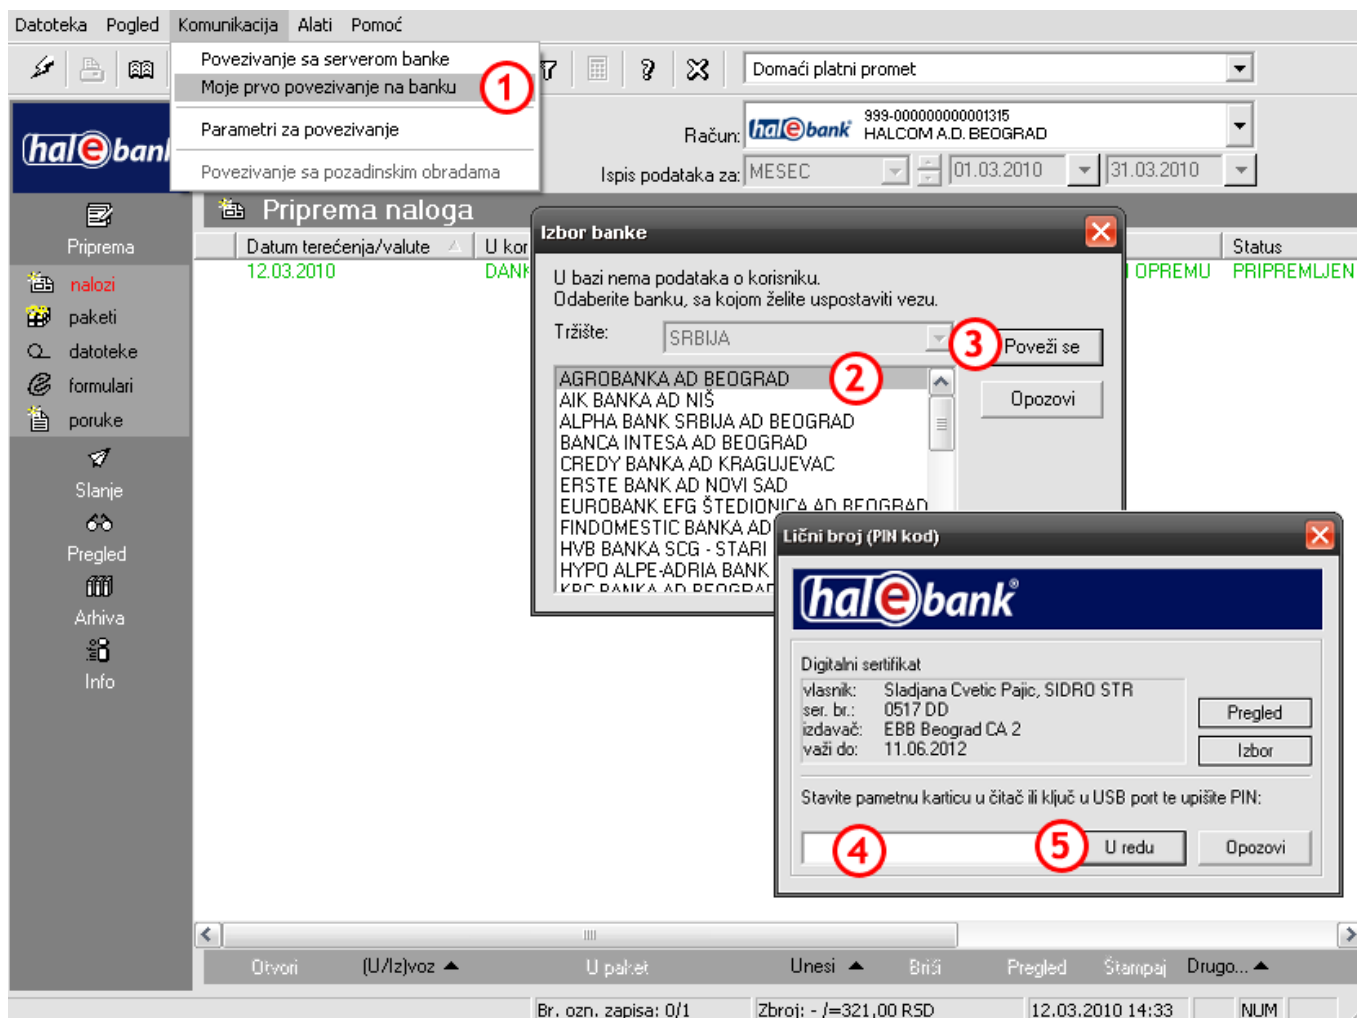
Datoteka Pogled Komunikacija Alati Pomoć

Povezivanje sa serverom banke
Moje prvo povezivanje na banku
1
Parametri za povezivanje
Povezivanje sa pozadinskim obradama

Domaći platni promet

Račun: hal e bank 999-000000000001315 HALCOM A.D. BEOGRAD
Ispis podataka za: MESEC 01.03.2010 31.03.2010

hal e ban

Priprema
nalozi
paketi
datoteke
formulari
poruke
Slanje
Pregled
Arhiva
Info

Priprema naloga

Datum terećenja/valute | U kor | | Status
12.03.2010 | DANK | OPREMU | PRIPREMLJEN

Izbor banke

U bazi nema podataka o korisniku.
Odaberite banku, sa kojom želite uspostaviti vezu.

Tržište: SRBIJA
3
Poveži se
Opozovi
2

AGROBANKA AD BEOGRAD
AIK BANKA AD NIŠ
ALPHA BANK SRBIJA AD BEOGRAD
BANCA INTESA AD BEOGRAD
CREDY BANKA AD KRAGUJEVAC
ERSTE BANK AD NOVI SAD
EUROBANK EFG ŠTEDIONICA AD BEOGRAD
FINDOMESTIC BANKA AD
HVB BANKA SCG - STARI
HYPO ALPE-ADRIA BANK
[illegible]

Lični broj (PIN kod)

hal e bank®

Digitalni sertifikat
vlasnik: Sladjana Cvetic Pajic, SIDRO STR
ser. br.: 0517 DD
izdavač: EBB Beograd CA 2
važi do: 11.06.2012

Pregled
Izbor

Stavite pametnu karticu u čitač ili ključ u USB port te upišite PIN:

4
5
U redu
Opozovi

Otvori (U/Iz)voz U paket Unesi Briši Pregled Štampaj Drugo...

Br. ozn. zapisa: 0/1 | Zbroj: - /=321,00 RSD | 12.03.2010 14:33 | NUM